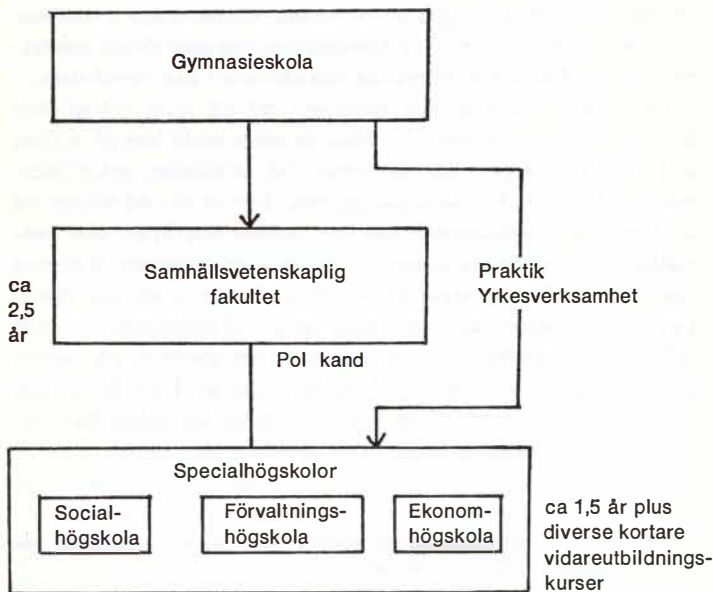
Gymnasieskola

ca 2,5 år

Samhällsvetenskaplig fakultet

Praktik Yrkesverksamhet

Pol kand

Specialhögskolor

Social-högskola

Förvaltnings-högskola

Ekonom-högskola

ca 1,5 år plus diverse kortare vidareutbildningskurser